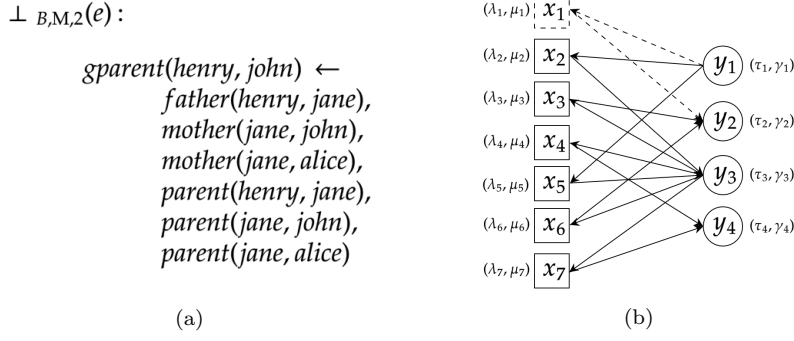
$\bot_{B,M,2}(e)$ :

$gparent(henry, john) \leftarrow$
$father(henry, jane),$
$mother(jane, john),$
$mother(jane, alice),$
$parent(henry, jane),$
$parent(jane, john),$
$parent(jane, alice)$

(a)

$(\lambda_1, \mu_1)$ $x_1$
$(\lambda_2, \mu_2)$ $x_2$
$(\lambda_3, \mu_3)$ $x_3$
$(\lambda_4, \mu_4)$ $x_4$
$(\lambda_5, \mu_5)$ $x_5$
$(\lambda_6, \mu_6)$ $x_6$
$(\lambda_7, \mu_7)$ $x_7$

$y_1$ $(\tau_1, \gamma_1)$
$y_2$ $(\tau_2, \gamma_2)$
$y_3$ $(\tau_3, \gamma_3)$
$y_4$ $(\tau_4, \gamma_4)$

(b)